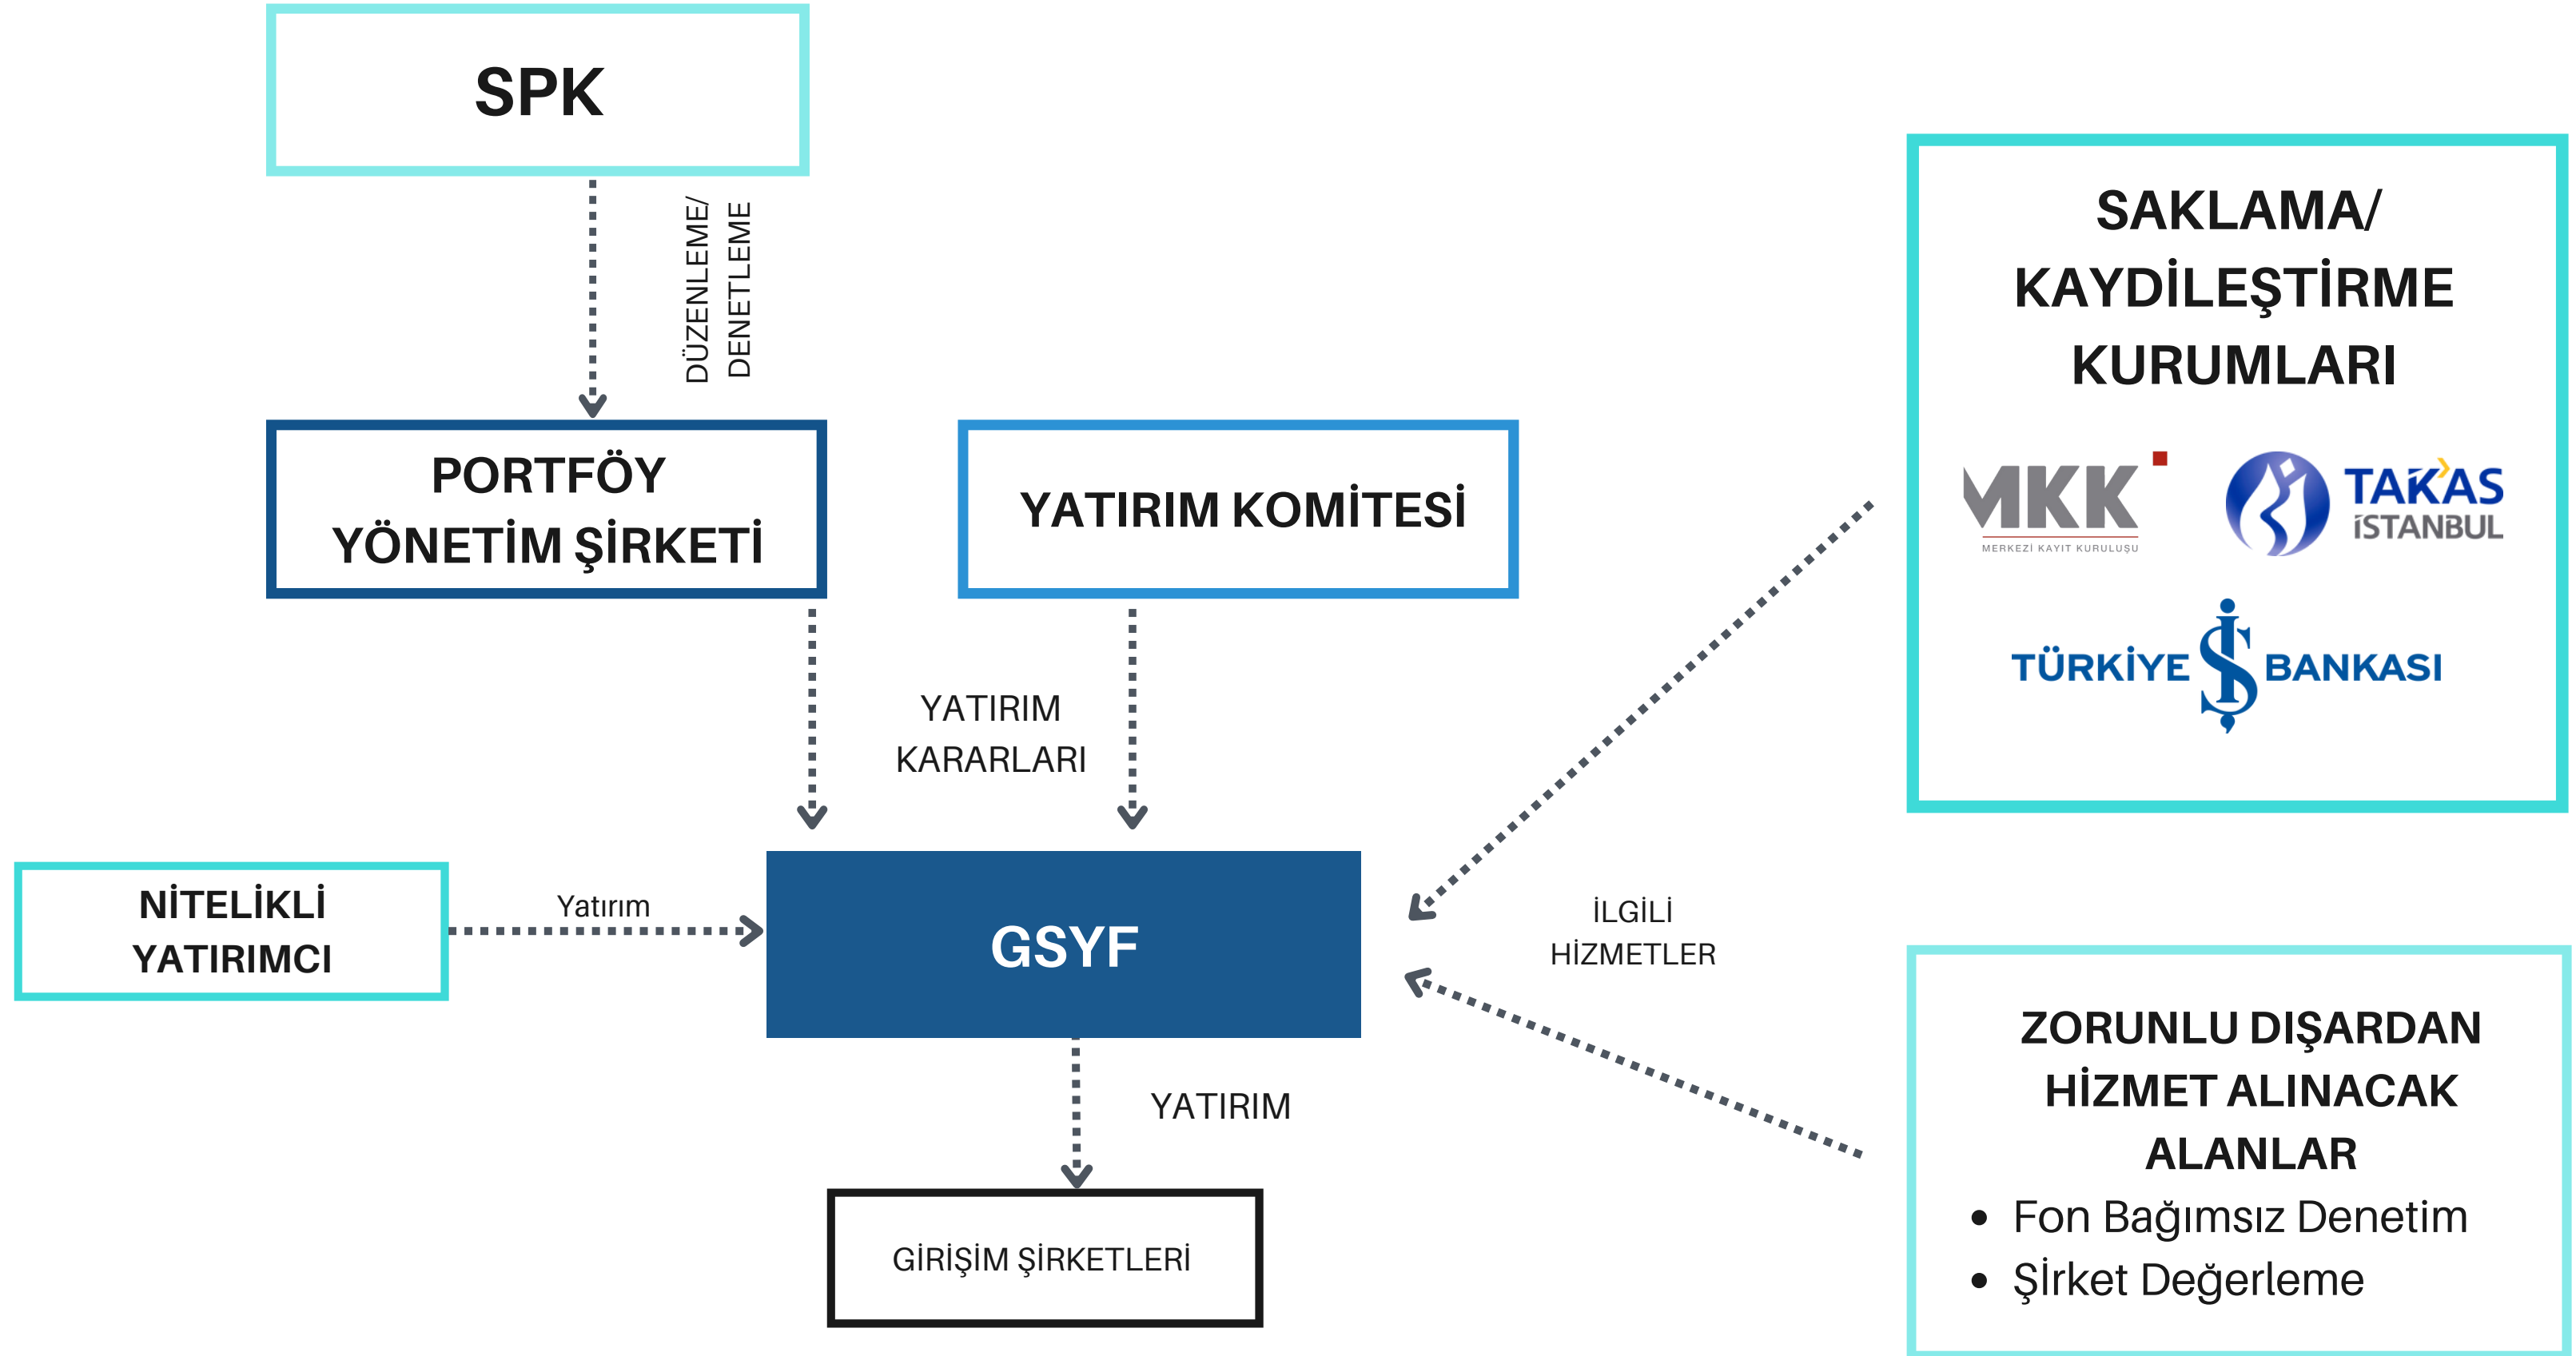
SPK

DÜZENLEME/ DENETLEME

PORTFÖY YÖNETİM ŞİRKETİ

YATIRIM KOMİTESİ

SAKLAMA/ KAYDİLEŞTİRME KURUMLARI

MKK
MERKEZİ KAYIT KURULUŞU

TAKAS İSTANBUL

TÜRKİYE İŞ BANKASI

YATIRIM KARARLARI

NİTELİKLİ YATIRIMCI

Yatırım

GSYF

İLGİLİ HİZMETLER

YATIRIM

GİRİŞİM ŞİRKETLERİ

ZORUNLU DIŞARDAN HİZMET ALINACAK ALANLAR
- Fon Bağımsız Denetim
- Şirket Değerleme